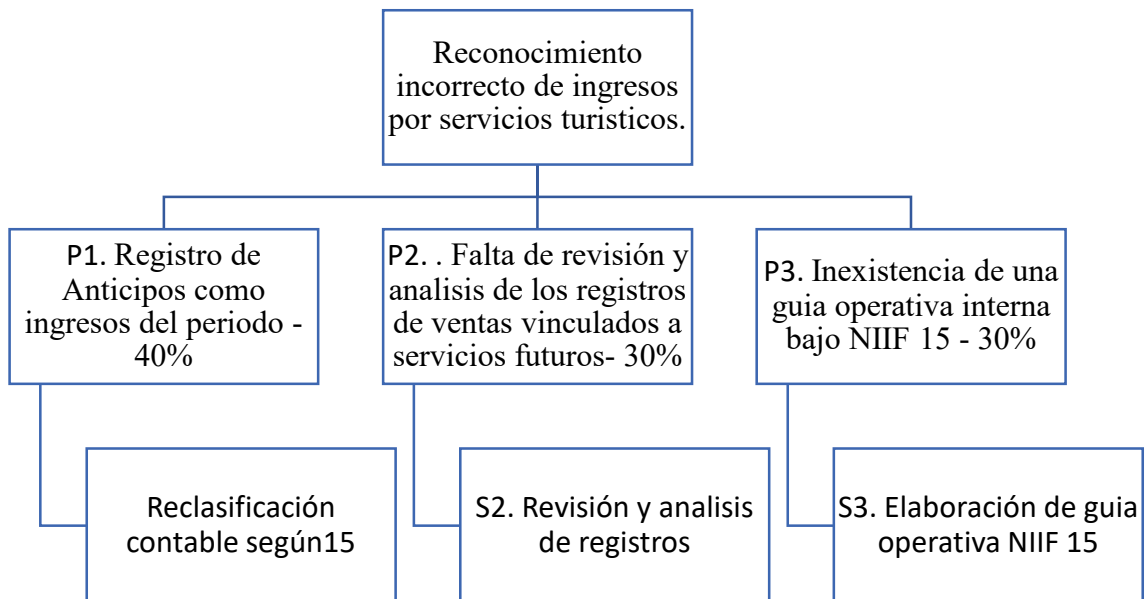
Reconocimiento incorrecto de ingresos por servicios turisticos.

P1. Registro de Anticipos como ingresos del periodo - 40%

P2. . Falta de revisión y analisis de los registros de ventas vinculados a servicios futuros- 30%

P3. Inexistencia de una guia operativa interna bajo NIIF 15 - 30%

Reclasificación contable según15

S2. Revisión y analisis de registros

S3. Elaboración de guia operativa NIIF 15